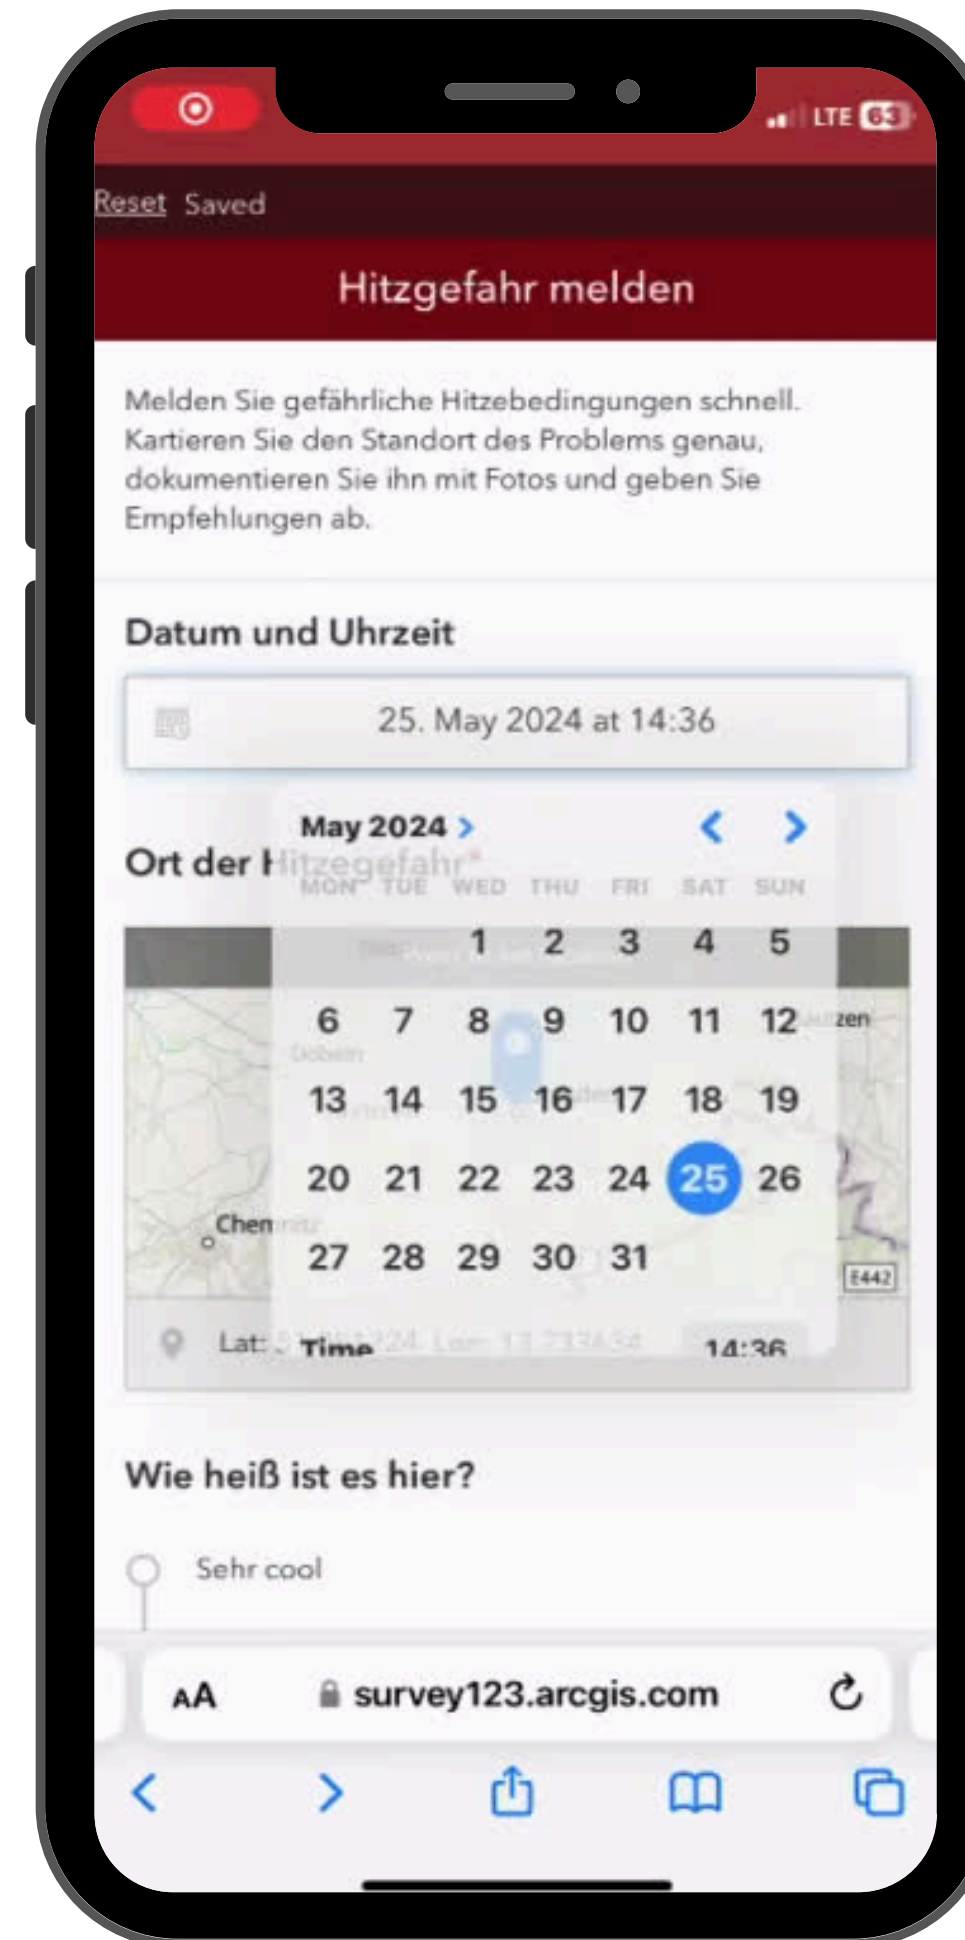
LTE 63

Reset Saved

Hitzgefahr melden

Melden Sie gefährliche Hitzebedingungen schnell. Kartieren Sie den Standort des Problems genau, dokumentieren Sie ihn mit Fotos und geben Sie Empfehlungen ab.

Datum und Uhrzeit

25. May 2024 at 14:36

May 2024 >

| MON | TUE | WED | THU | FRI | SAT | SUN |
|---|---|---|---|---|---|---|
| | | 1 | 2 | 3 | 4 | 5 |
| 6 | 7 | 8 | 9 | 10 | 11 | 12 |
| 13 | 14 | 15 | 16 | 17 | 18 | 19 |
| 20 | 21 | 22 | 23 | 24 | 25 | 26 |
| 27 | 28 | 29 | 30 | 31 | | |

Time 14:36

Ort der Hitzegefahr*

Chem

zen

E442

Lat: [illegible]

Wie heiß ist es hier?

Sehr cool

AA survey123.arcgis.com